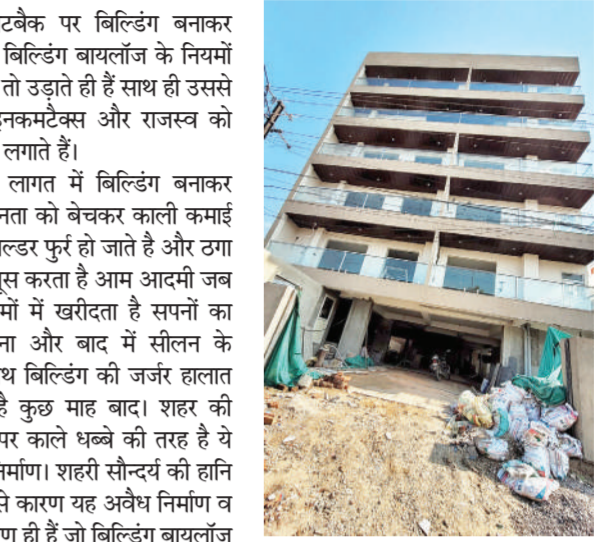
टबैक पर बिल्डिंग बनाकर बिल्डिंग बायलॉज के नियमों तो उड़ाते ही हैं साथ ही उससे नकमटैक्स और राजस्व को लगाते हैं।

लागत में बिल्डिंग बनाकर नता को बेचकर काली कमाई ल्डर फुर्र हो जाते है और ठगा स करता है आम आदमी जब मों में खरीदता है सपनों का ना और बाद में सीलन के थ बिल्डिंग की जर्जर हालात है कुछ माह बाद। शहर की पर काले धब्बे की तरह है ये र्माण। शहरी सौन्दर्य की हानि से कारण यह अवैध निर्माण व ण ही हैं जो बिल्डिंग बायलॉज